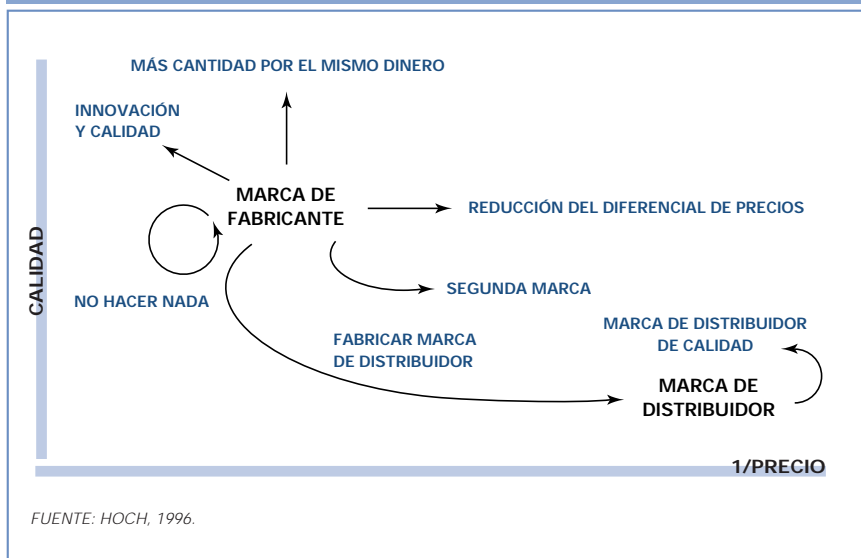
MÁS CANTIDAD POR EL MISMO DINERO

INNOVACIÓN Y CALIDAD

MARCA DE FABRICANTE

REDUCCIÓN DEL DIFERENCIAL DE PRECIOS

CALIDAD

NO HACER NADA

SEGUNDA MARCA

FABRICAR MARCA DE DISTRIBUIDOR

MARCA DE DISTRIBUIDOR DE CALIDAD

MARCA DE DISTRIBUIDOR

1/PRECIO

FUENTE: HOCH, 1996.